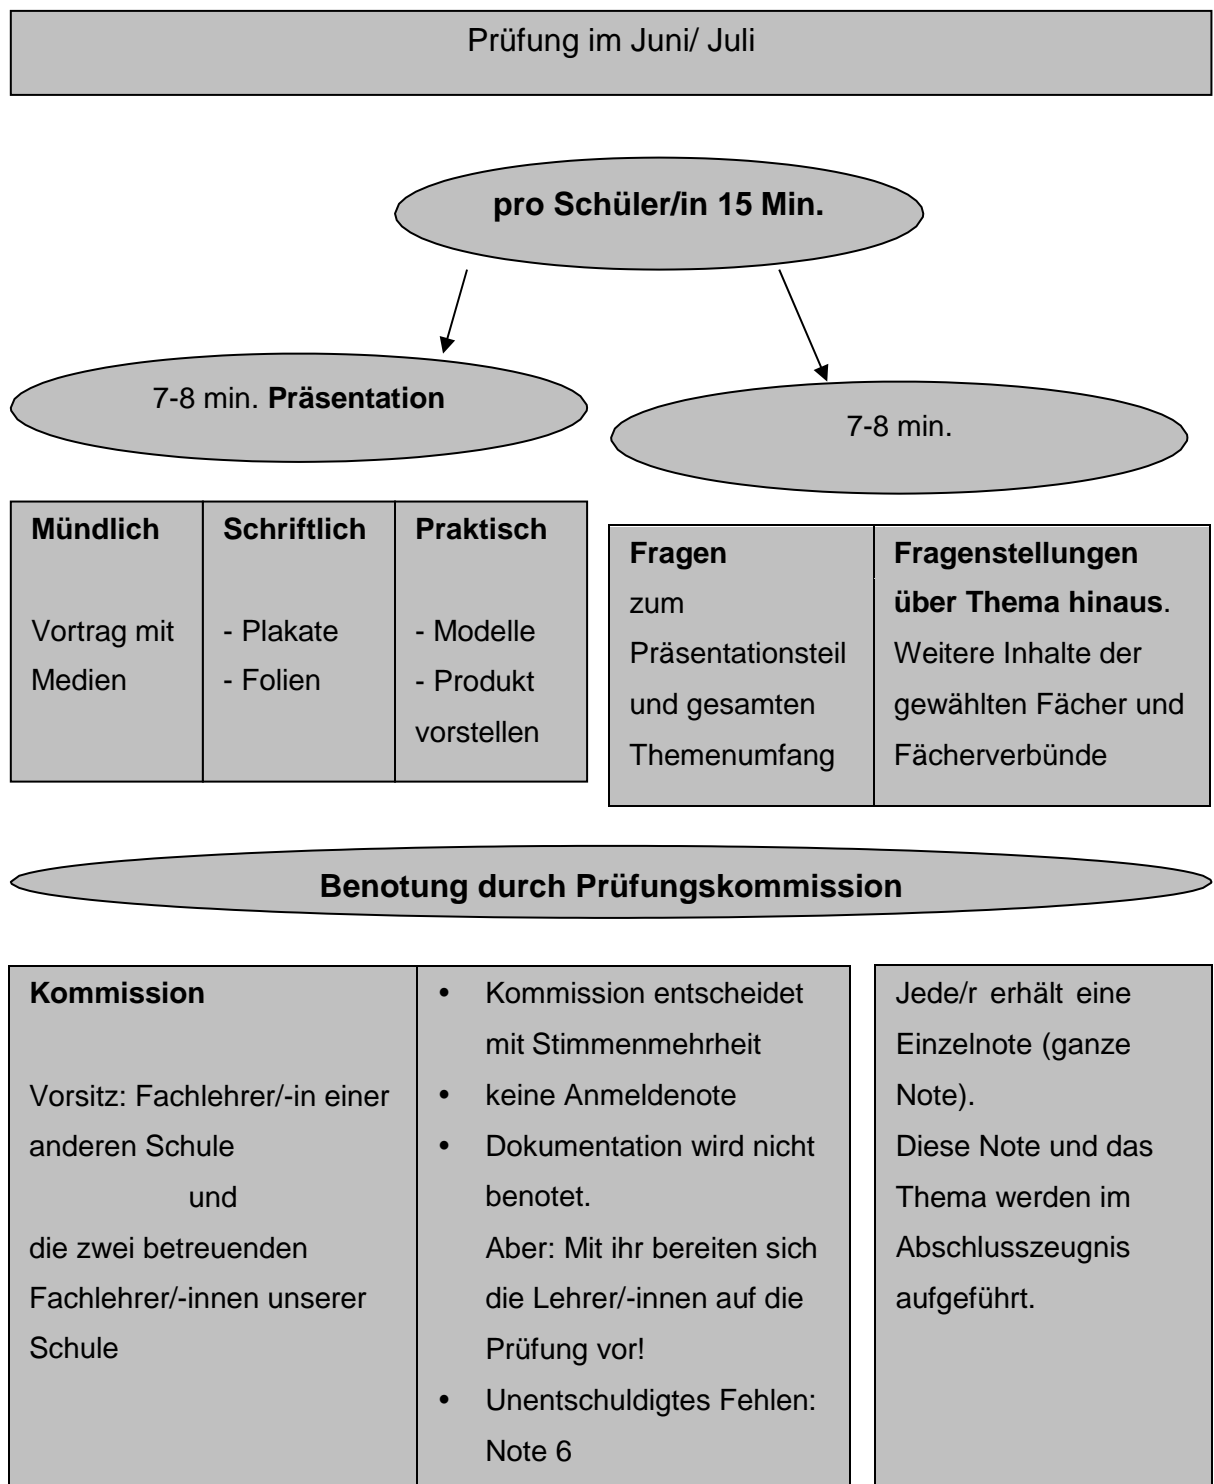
Prüfung im Juni/ Juli

pro Schüler/in 15 Min.

7-8 min. Präsentation

7-8 min.

| Mündlich | Schriftlich | Praktisch |
|---|---|---|
| Vortrag mit Medien | - Plakate - Folien | - Modelle - Produkt vorstellen |

| Fragen | Fragenstellungen über Thema hinaus. |
|---|---|
| zum Präsentationsteil und gesamten Themenumfang | Weitere Inhalte der gewählten Fächer und Fächerverbünde |

Benotung durch Prüfungskommission

| Kommission | • Kommission entscheidet mit Stimmenmehrheit | Jede/r erhält eine Einzelnote (ganze Note). |
|---|---|---|
| Vorsitz: Fachlehrer/-in einer anderen Schule und die zwei betreuenden Fachlehrer/-innen unserer Schule | • keine Anmeldenote • Dokumentation wird nicht benotet. Aber: Mit ihr bereiten sich die Lehrer/-innen auf die Prüfung vor! • Unentschuldigtes Fehlen: Note 6 | Diese Note und das Thema werden im Abschlusszeugnis aufgeführt. |